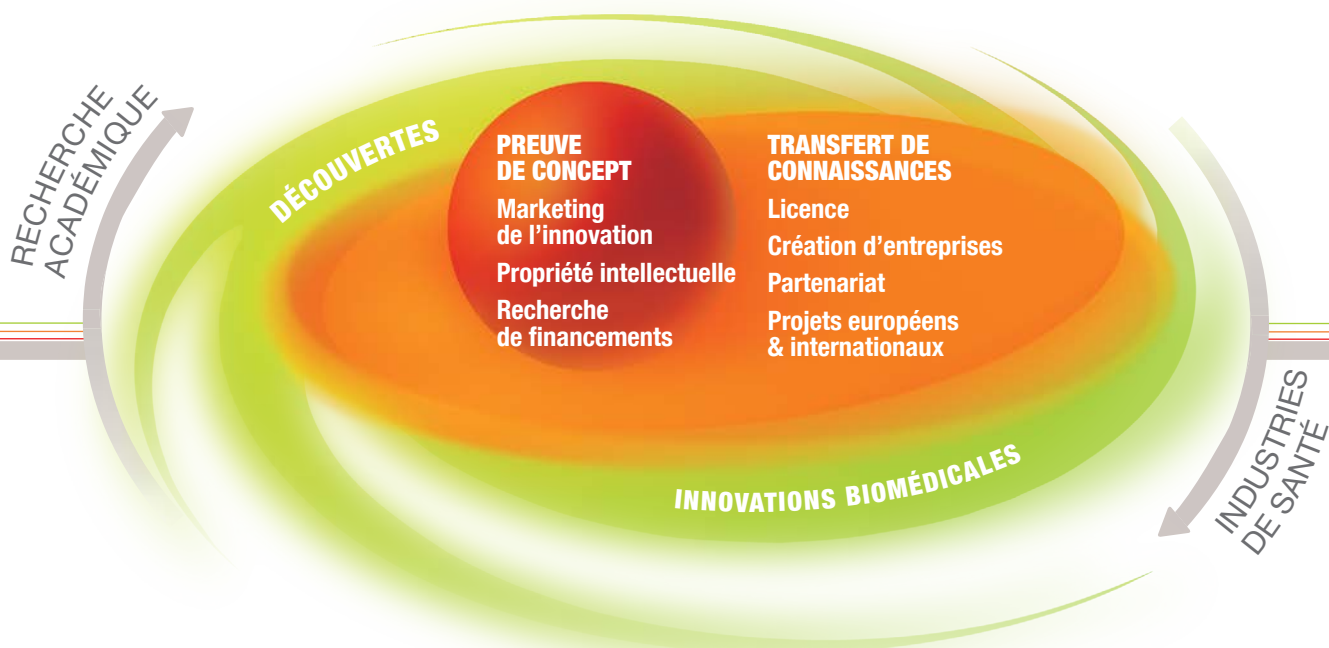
RECHERCHE ACADÉMIQUE

DÉCOUVERTES

PREUVE DE CONCEPT

Marketing de l'innovation

Propriété intellectuelle

Recherche de financements

TRANSFERT DE CONNAISSANCES

Licence

Création d'entreprises

Partenariat

Projets européens & internationaux

INNOVATIONS BIOMÉDICALES

INDUSTRIES DE SANTÉ